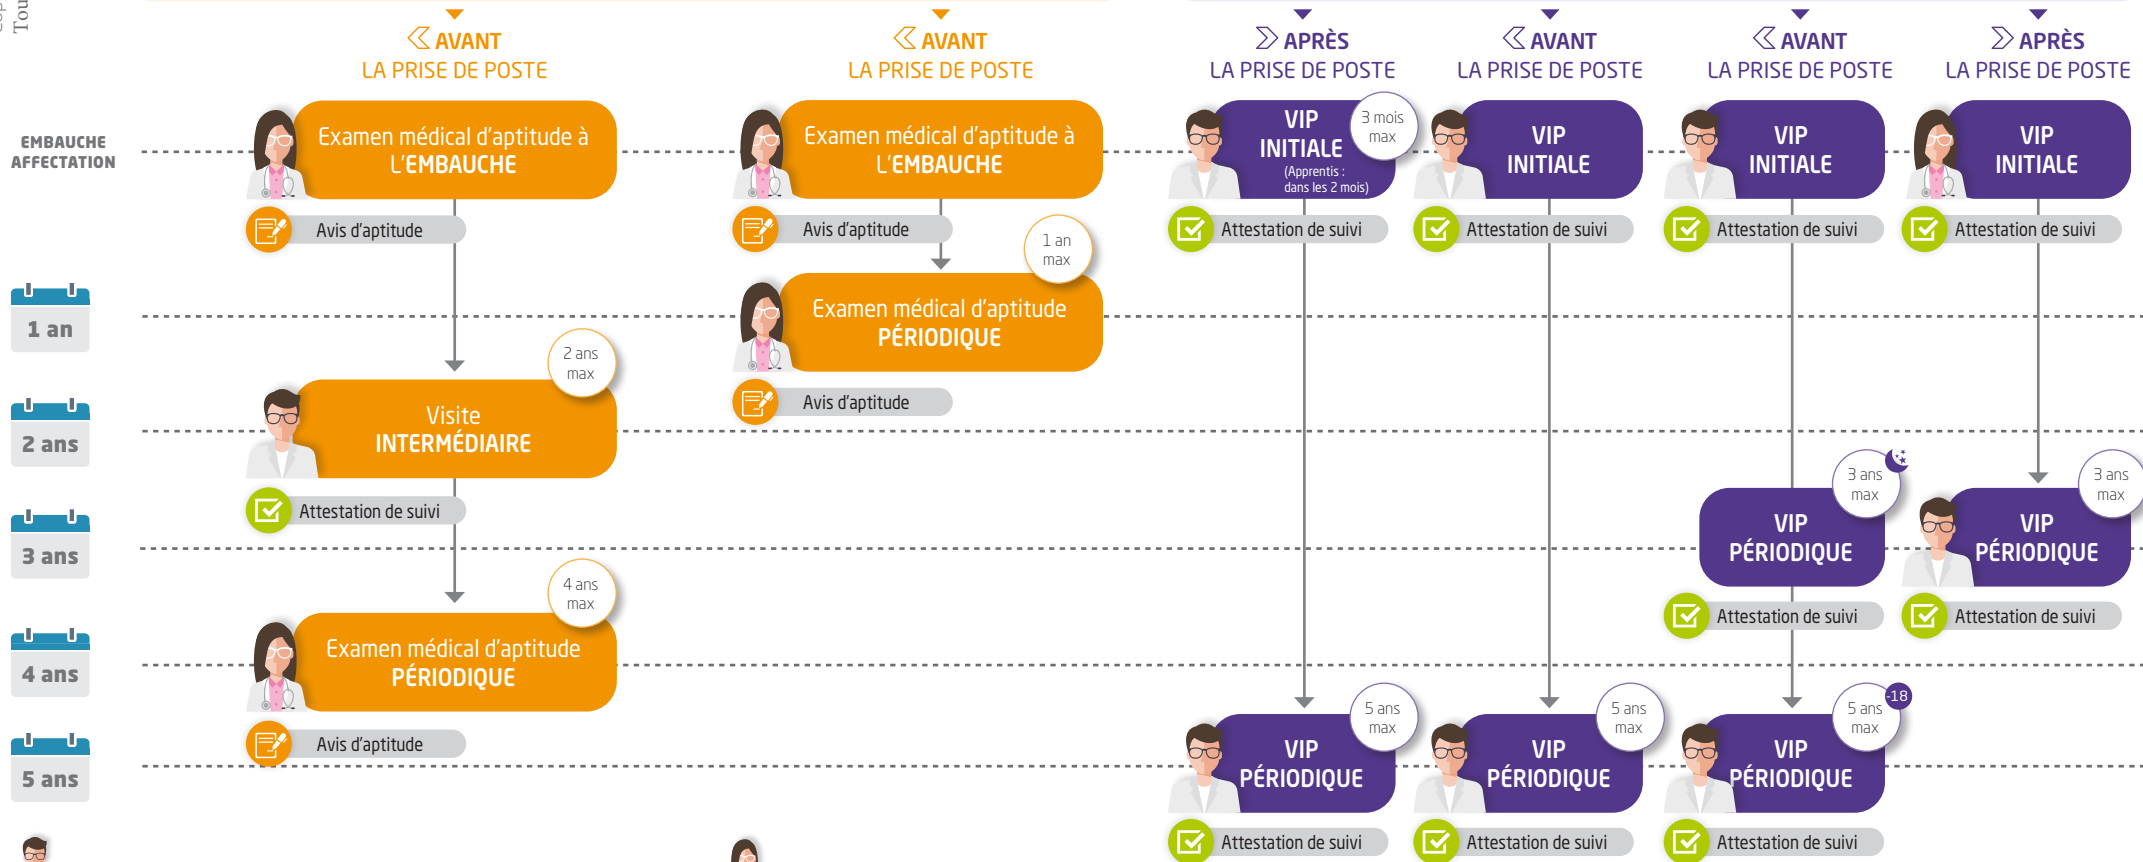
Cop Tou

AVANT LA PRISE DE POSTE

AVANT LA PRISE DE POSTE

APRÈS LA PRISE DE POSTE

AVANT LA PRISE DE POSTE

AVANT LA PRISE DE POSTE

APRÈS LA PRISE DE POSTE

EMBAUCHE AFFECTATION

Examen médical d'aptitude à L'EMBAUCHE

Avis d'aptitude

Examen médical d'aptitude à L'EMBAUCHE

Avis d'aptitude

VIP INITIALE (Apprentis : dans les 2 mois)

3 mois max

Attestation de suivi

VIP INITIALE

Attestation de suivi

VIP INITIALE

Attestation de suivi

VIP INITIALE

Attestation de suivi

1 an

1 an max

Examen médical d'aptitude PÉRIODIQUE

Avis d'aptitude

2 ans

2 ans max

Visite INTERMÉDIAIRE

Attestation de suivi

3 ans

3 ans max

VIP PÉRIODIQUE

Attestation de suivi

3 ans max

VIP PÉRIODIQUE

Attestation de suivi

4 ans

4 ans max

Examen médical d'aptitude PÉRIODIQUE

Avis d'aptitude

5 ans

5 ans max

VIP PÉRIODIQUE

Attestation de suivi

5 ans max

VIP PÉRIODIQUE

Attestation de suivi

5 ans max

-18

VIP PÉRIODIQUE

Attestation de suivi